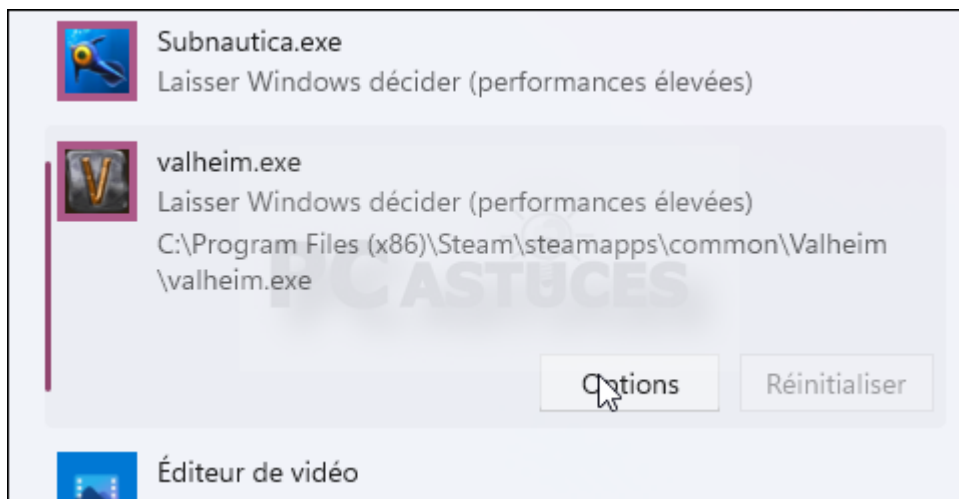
Subnautica.exe
Laisser Windows décider (performances élevées)

valheim.exe
Laisser Windows décider (performances élevées)
C:\Program Files (x86)\Steam\steamapps\common\Valheim\valheim.exe

PC ASTUCES

Options

Réinitialiser

Éditeur de vidéo